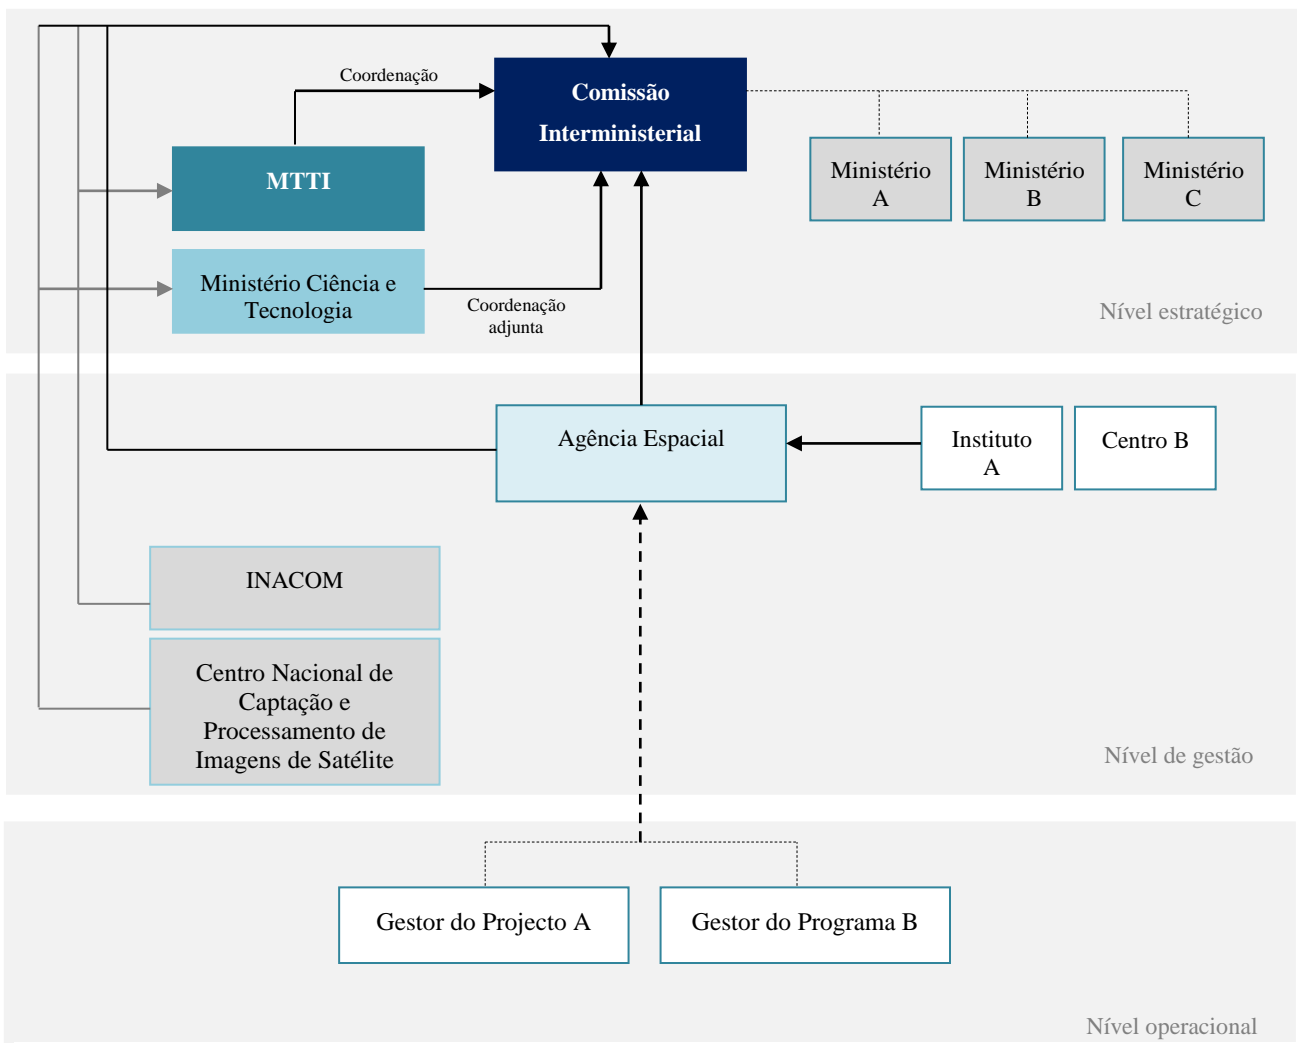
Coordenação

Comissão Interministerial

Ministério A

Ministério B

Ministério C

MTTI

Ministério Ciência e Tecnologia

Coordenação adjunta

Nível estratégico

Agência Espacial

Instituto A

Centro B

INACOM

Centro Nacional de Captação e Processamento de Imagens de Satélite

Nível de gestão

Gestor do Projecto A

Gestor do Programa B

Nível operacional